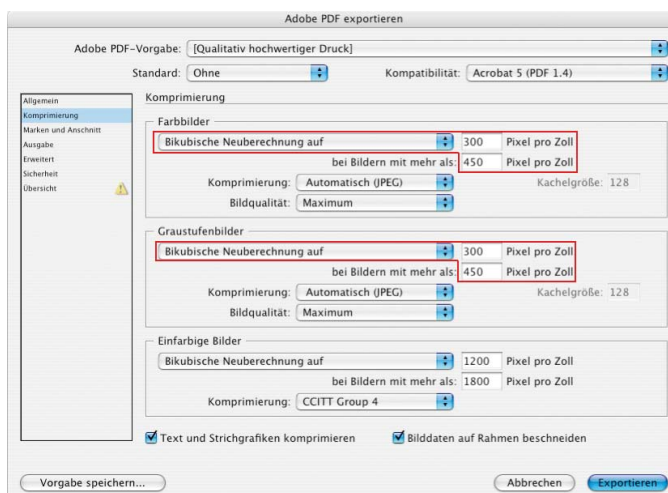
Adobe PDF exportieren

Adobe PDF-Vorgabe: [Qualitativ hochwertiger Druck]

Standard: Ohne

Kompatibilität: Acrobat 5 (PDF 1.4)

Allgemein
Komprimierung
Marken und Anschnitt
Ausgabe
Erweitert
Sicherheit
Übersicht

Komprimierung

Farbbilder

Bikubische Neuberechnung auf | 300 | Pixel pro Zoll

bei Bildern mit mehr als: 450 Pixel pro Zoll

Komprimierung: Automatisch (JPEG)

Kachelgröße: 128

Bildqualität: Maximum

Graustufenbilder

Bikubische Neuberechnung auf | 300 | Pixel pro Zoll

bei Bildern mit mehr als: 450 Pixel pro Zoll

Komprimierung: Automatisch (JPEG)

Kachelgröße: 128

Bildqualität: Maximum

Einfarbige Bilder

Bikubische Neuberechnung auf | 1200 | Pixel pro Zoll

bei Bildern mit mehr als: 1800 Pixel pro Zoll

Komprimierung: CCITT Group 4

Text und Strichgrafiken komprimieren

Bilddaten auf Rahmen beschneiden

Vorgabe speichern...

Abbrechen

Exportieren